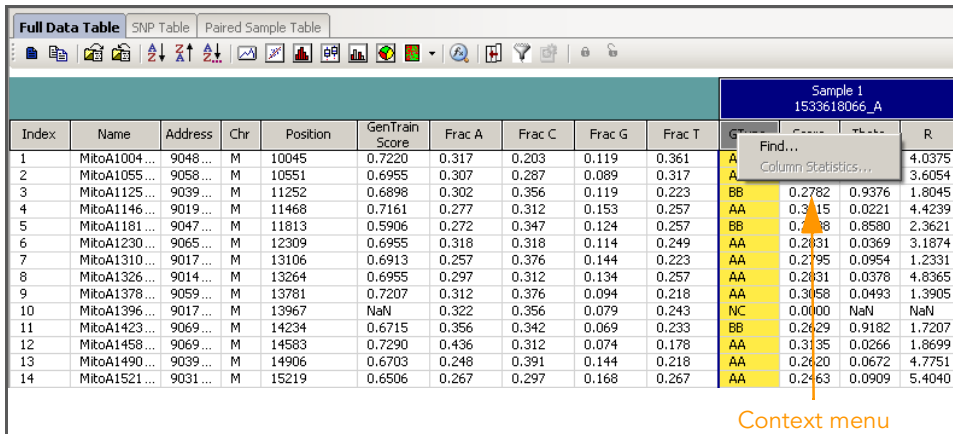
Full Data Table | SNP Table | Paired Sample Table

Sample 1
1533618066_A

| Index | Name | Address | Chr | Position | GenTrain Score | Frac A | Frac C | Frac G | Frac T | GType | Score | Theta | R |
|---|---|---|---|---|---|---|---|---|---|---|---|---|---|
| 1 | MitoA1004... | 9048... | M | 10045 | 0.7220 | 0.317 | 0.203 | 0.119 | 0.361 | AA | | | 4.0375 |
| 2 | MitoA1055... | 9058... | M | 10551 | 0.6955 | 0.307 | 0.287 | 0.089 | 0.317 | A | | | 3.6054 |
| 3 | MitoA1125... | 9039... | M | 11252 | 0.6898 | 0.302 | 0.356 | 0.119 | 0.223 | BB | 0.2782 | 0.9376 | 1.8045 |
| 4 | MitoA1146... | 9019... | M | 11468 | 0.7161 | 0.277 | 0.312 | 0.153 | 0.257 | AA | 0.3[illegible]15 | 0.0221 | 4.4239 |
| 5 | MitoA1181... | 9047... | M | 11813 | 0.5906 | 0.272 | 0.347 | 0.124 | 0.257 | BB | 0.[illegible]8 | 0.8580 | 2.3621 |
| 6 | MitoA1230... | 9065... | M | 12309 | 0.6955 | 0.318 | 0.318 | 0.114 | 0.249 | AA | 0.2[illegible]31 | 0.0369 | 3.1874 |
| 7 | MitoA1310... | 9017... | M | 13106 | 0.6913 | 0.257 | 0.376 | 0.144 | 0.223 | AA | 0.2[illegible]95 | 0.0954 | 1.2331 |
| 8 | MitoA1326... | 9014... | M | 13264 | 0.6955 | 0.297 | 0.312 | 0.134 | 0.257 | AA | 0.2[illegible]31 | 0.0378 | 4.8365 |
| 9 | MitoA1378... | 9059... | M | 13781 | 0.7207 | 0.312 | 0.376 | 0.094 | 0.218 | AA | 0.3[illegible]58 | 0.0493 | 1.3905 |
| 10 | MitoA1396... | 9017... | M | 13967 | NaN | 0.322 | 0.356 | 0.079 | 0.243 | NC | 0.0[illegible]00 | NaN | NaN |
| 11 | MitoA1423... | 9069... | M | 14234 | 0.6715 | 0.356 | 0.342 | 0.069 | 0.233 | BB | 0.2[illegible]29 | 0.9182 | 1.7207 |
| 12 | MitoA1458... | 9069... | M | 14583 | 0.7290 | 0.436 | 0.312 | 0.074 | 0.178 | AA | 0.3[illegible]35 | 0.0266 | 1.8699 |
| 13 | MitoA1490... | 9039... | M | 14906 | 0.6703 | 0.248 | 0.391 | 0.144 | 0.218 | AA | 0.2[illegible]20 | 0.0672 | 4.7751 |
| 14 | MitoA1521... | 9031... | M | 15219 | 0.6506 | 0.267 | 0.297 | 0.168 | 0.267 | AA | 0.2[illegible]63 | 0.0909 | 5.4040 |

Find...
Column Statistics...

Context menu